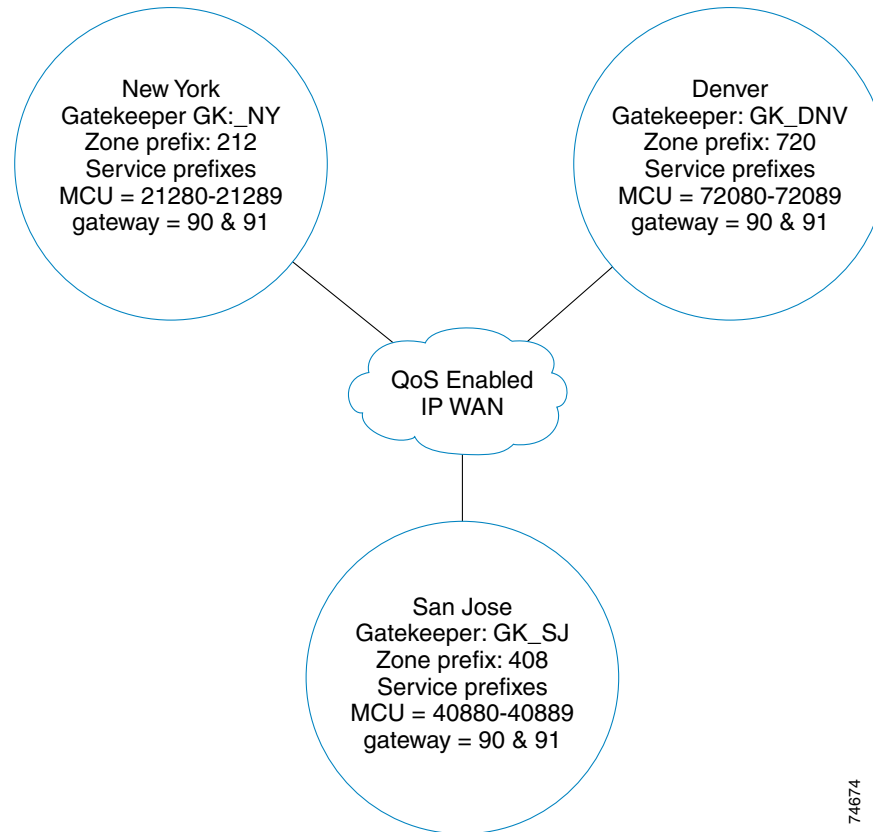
New York
Gatekeeper GK:_NY
Zone prefix: 212
Service prefixes
MCU = 21280-21289
gateway = 90 & 91

Denver
Gatekeeper: GK_DNV
Zone prefix: 720
Service prefixes
MCU = 72080-72089
gateway = 90 & 91

QoS Enabled
IP WAN

San Jose
Gatekeeper: GK_SJ
Zone prefix: 408
Service prefixes
MCU = 40880-40889
gateway = 90 & 91

74674